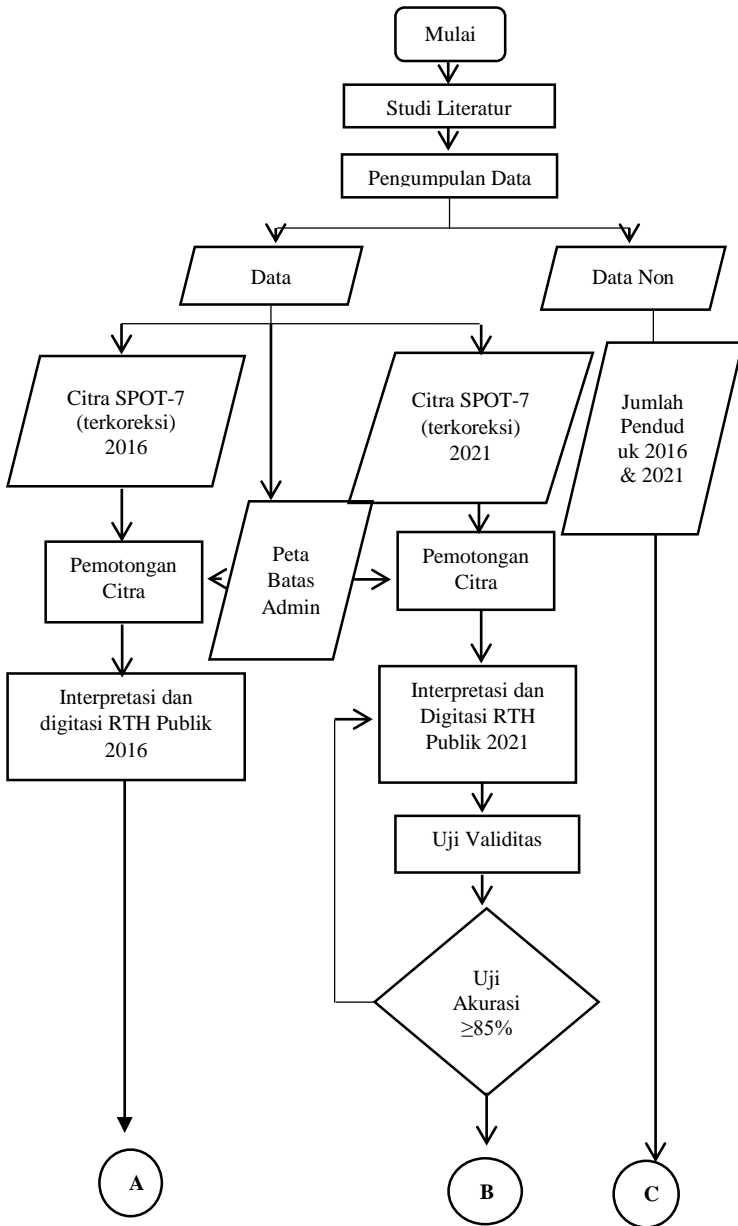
Mulai

Studi Literatur

Pengumpulan Data

Data

Data Non

Citra SPOT-7 (terkoreksi) 2016

Citra SPOT-7 (terkoreksi) 2021

Jumlah Pendud uk 2016 & 2021

Pemotongan Citra

Peta Batas Admin

Pemotongan Citra

Interpretasi dan digitasi RTH Publik 2016

Interpretasi dan Digitasi RTH Publik 2021

Uji Validitas

Uji Akurasi $\geq$85%

A

B

C